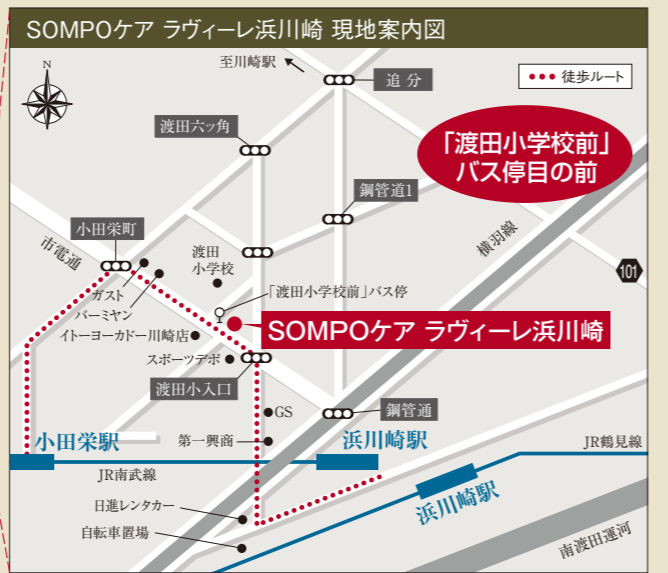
SOMPOケア ラヴィーレ浜川崎 現地案内図

N

至川崎駅

追分

徒歩ルート

渡田六ッ角

「渡田小学校前」バス停目の前

鋼管道1

横羽線

101

小田栄町

市電通

渡田小学校

ガスト

バーミヤン

イトーヨーカドー川崎店

「渡田小学校前」バス停

SOMPOケア ラヴィーレ浜川崎

スポーツデポ

渡田小入口

GS

鋼管通

小田栄駅

第一興商

浜川崎駅

JR鶴見線

JR南武線

日進レンタカー

浜川崎駅

自転車置場

南渡田運河